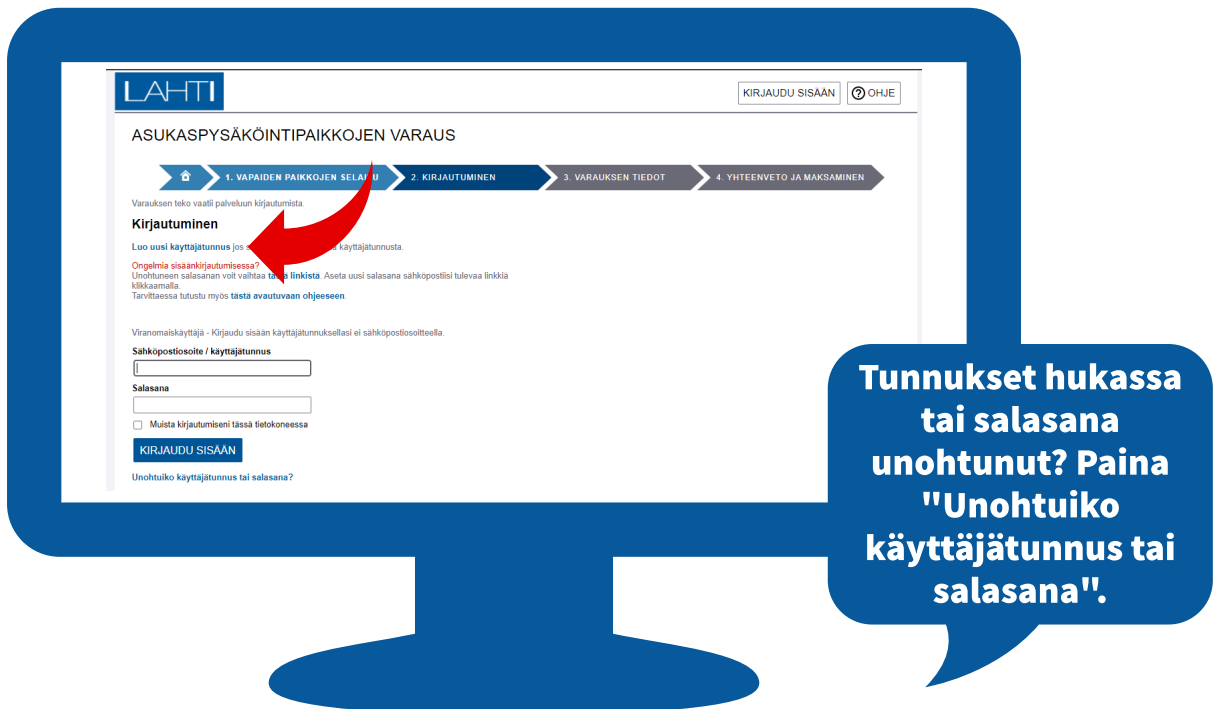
LAHTI

KIRJAUDU SISÄÄN
OHJE

ASUKASPYSÄKÖINTIPAIKKOJEN VARAUS

1. VAPAIDEN PAIKKOJEN SELA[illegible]
2. KIRJAUTUMINEN
3. VARAUKSEN TIEDOT
4. YHTEENVETO JA MAKSAMINEN

Varauksen teko vaatii palveluun kirjautumista.

Kirjautuminen

Luo uusi käyttäjätunnus jos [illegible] käyttäjätunnusta.

Ongelmia sisäänkirjautumisessa?
Unohtuneen salasanan voit vaihtaa t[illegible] linkistä. Aseta uusi salasana sähköpostiisi tulevaa linkkiä klikkaamalla.
Tarvittaessa tutustu myös tästä avautuvaan ohjeeseen.

Viranomaiskäyttäjä - Kirjaudu sisään käyttäjätunnuksellasi ei sähköpostiosoitteella.

Sähköpostiosoite / käyttäjätunnus

Salasana

Muista kirjautumiseni tässä tietokoneessa

KIRJAUDU SISÄÄN

Unohtuiko käyttäjätunnus tai salasana?

Tunnukset hukassa tai salasana unohtunut? Paina "Unohtuiko käyttäjätunnus tai salasana".